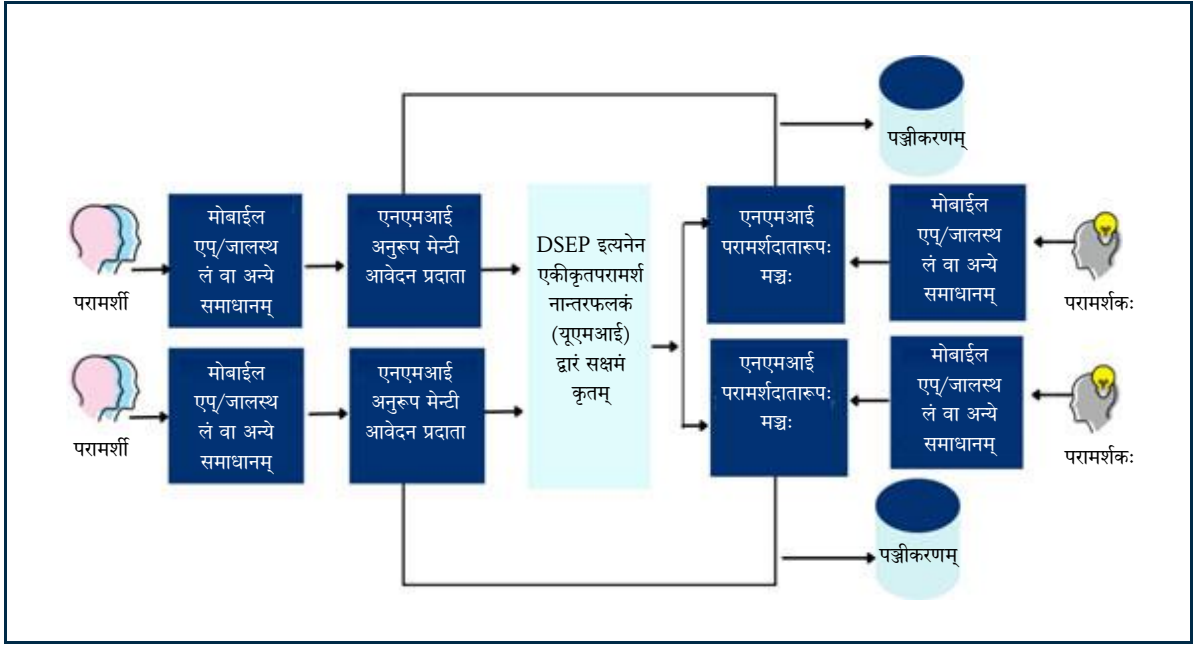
पञ्जीकरणम्

परामर्शी

मोबाईल एप्/जालस्थलं वा अन्ये समाधानम्

एनएमआई अनुरूप मेन्टी आवेदन प्रदाता

परामर्शी

मोबाईल एप्/जालस्थलं वा अन्ये समाधानम्

एनएमआई अनुरूप मेन्टी आवेदन प्रदाता

DSEP इत्यनेन एकीकृतपरामर्शनान्तरफलकं (यूएमआई) द्वारं सक्षमं कृतम्

एनएमआई परामर्शदातारूपः मञ्चः

मोबाईल एप्/जालस्थलं वा अन्ये समाधानम्

परामर्शकः

एनएमआई परामर्शदातारूपः मञ्चः

मोबाईल एप्/जालस्थलं वा अन्ये समाधानम्

परामर्शकः

पञ्जीकरणम्